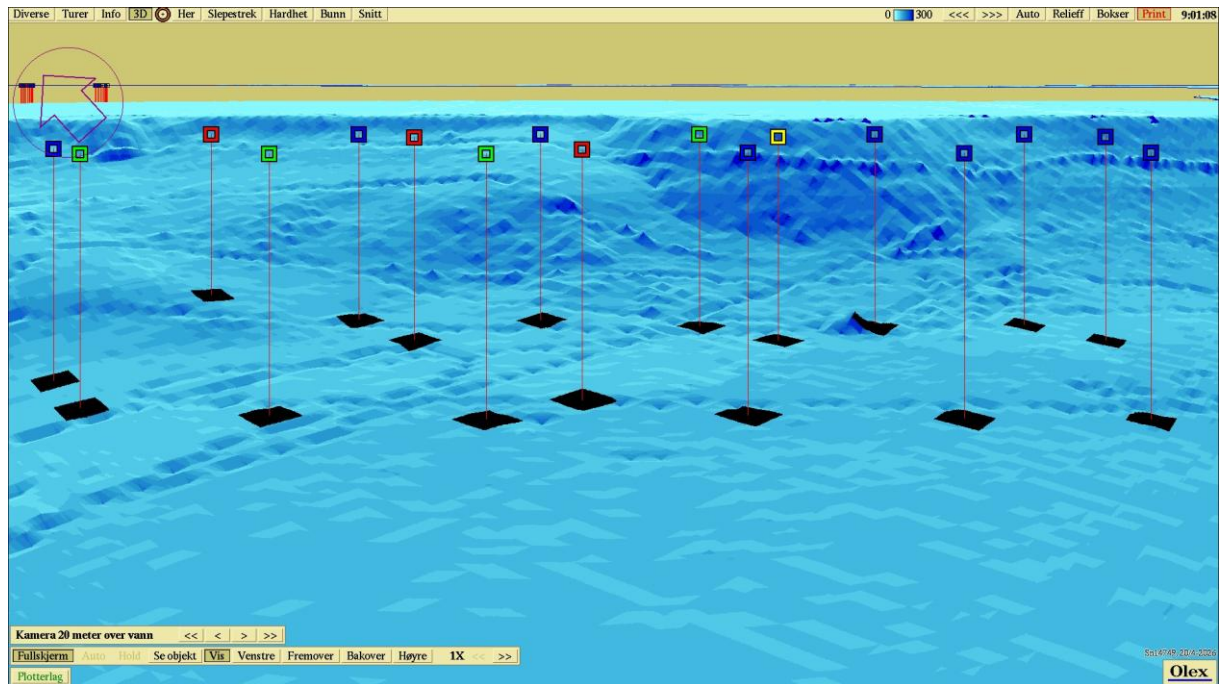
Diverse | Turer | Info | 3D | Her | Slepestrek | Hardhet | Bunn | Snitt

0 300 <<< >>> Auto Relieff Bokser Print 9:01:08

Kamera 20 meter over vann << < > >>

Fullskjerm Auto Hold Se objekt Vis Venstre Fremover Bakover Høyre 1X << >>

Plotterlag

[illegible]

Olex